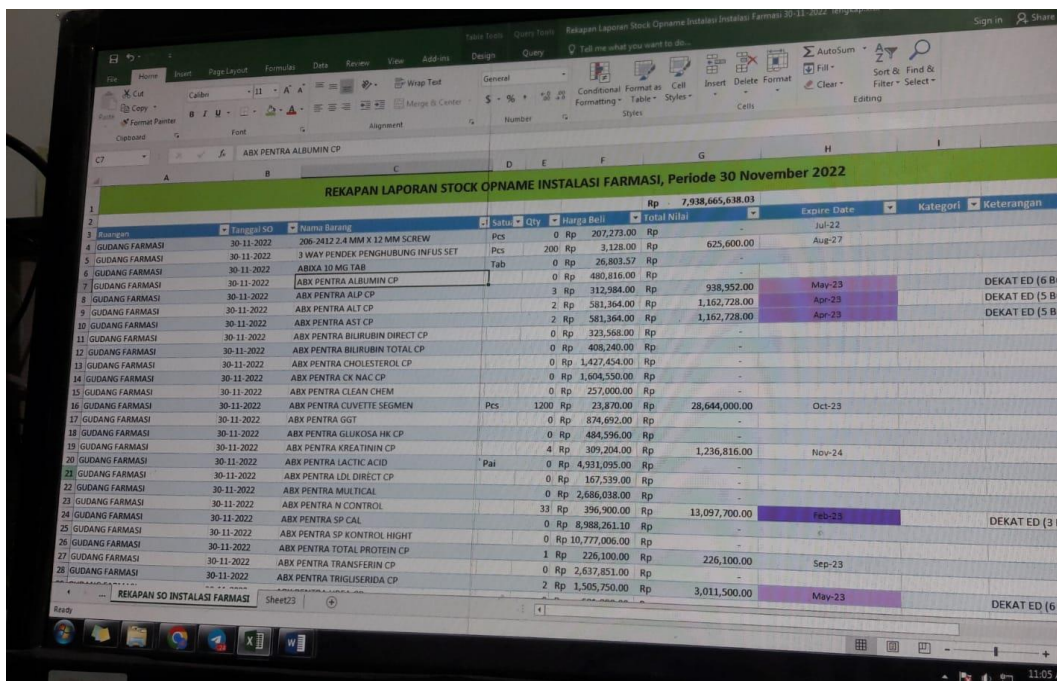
Table Tools Query Tools Rekapan Laporan Stock Opname Instalasi Instalasi Farmasi 30-11-2022

Sign in Share

File Home Insert Page Layout Formulas Data Review View Add-ins Design Query Tell me what you want to do...

Cut Copy Format Painter Clipboard Calibri 11 Font Wrap Text Merge & Center Alignment General Number Conditional Formatting Format as Table Cell Styles Styles Insert Delete Format Cells AutoSum Fill Clear Sort & Filter Find & Select Editing

C7 ABX PENTRA ALBUMIN CP

REKAPAN LAPORAN STOCK OPNAME INSTALASI FARMASI, Periode 30 November 2022

Rp 7,938,665,638.03

| | Ruangan | Tanggal SO | Nama Barang | Satuan | Qty | Harga Beli | Total Nilai | Expire Date | Kategori | Keterangan |
|---|---|---|---|---|---|---|---|---|---|---|
| 4 | GUDANG FARMASI | 30-11-2022 | 206-2412 2.4 MM X 12 MM SCREW | Pcs | 0 | Rp 207,273.00 | Rp - | Jul-22 | | |
| 5 | GUDANG FARMASI | 30-11-2022 | 3 WAY PENDEK PENGHUBUNG INFUS SET | Pcs | 200 | Rp 3,128.00 | Rp 625,600.00 | Aug-27 | | |
| 6 | GUDANG FARMASI | 30-11-2022 | ABIXA 10 MG TAB | Tab | 0 | Rp 26,803.57 | Rp - | | | |
| 7 | GUDANG FARMASI | 30-11-2022 | ABX PENTRA ALBUMIN CP | | 0 | Rp 480,816.00 | Rp - | | | |
| 8 | GUDANG FARMASI | 30-11-2022 | ABX PENTRA ALP CP | | 3 | Rp 312,984.00 | Rp 938,952.00 | May-23 | | DEKAT ED (6 B |
| 9 | GUDANG FARMASI | 30-11-2022 | ABX PENTRA ALT CP | | 2 | Rp 581,364.00 | Rp 1,162,728.00 | Apr-23 | | DEKAT ED (5 B |
| 10 | GUDANG FARMASI | 30-11-2022 | ABX PENTRA AST CP | | 2 | Rp 581,364.00 | Rp 1,162,728.00 | Apr-23 | | DEKAT ED (5 B |
| 11 | GUDANG FARMASI | 30-11-2022 | ABX PENTRA BILIRUBIN DIRECT CP | | 0 | Rp 323,568.00 | Rp - | | | |
| 12 | GUDANG FARMASI | 30-11-2022 | ABX PENTRA BILIRUBIN TOTAL CP | | 0 | Rp 408,240.00 | Rp - | | | |
| 13 | GUDANG FARMASI | 30-11-2022 | ABX PENTRA CHOLESTEROL CP | | 0 | Rp 1,427,454.00 | Rp - | | | |
| 14 | GUDANG FARMASI | 30-11-2022 | ABX PENTRA CK NAC CP | | 0 | Rp 1,604,550.00 | Rp - | | | |
| 15 | GUDANG FARMASI | 30-11-2022 | ABX PENTRA CLEAN CHEM | | 0 | Rp 257,000.00 | Rp - | | | |
| 16 | GUDANG FARMASI | 30-11-2022 | ABX PENTRA CUVETTE SEGMEN | Pcs | 1200 | Rp 23,870.00 | Rp 28,644,000.00 | Oct-23 | | |
| 17 | GUDANG FARMASI | 30-11-2022 | ABX PENTRA GGT | | 0 | Rp 874,692.00 | Rp - | | | |
| 18 | GUDANG FARMASI | 30-11-2022 | ABX PENTRA GLUKOSA HK CP | | 0 | Rp 484,596.00 | Rp - | | | |
| 19 | GUDANG FARMASI | 30-11-2022 | ABX PENTRA KREATININ CP | | 4 | Rp 309,204.00 | Rp 1,236,816.00 | Nov-24 | | |
| 20 | GUDANG FARMASI | 30-11-2022 | ABX PENTRA LACTIC ACID | Pai | 0 | Rp 4,931,095.00 | Rp - | | | |
| 21 | GUDANG FARMASI | 30-11-2022 | ABX PENTRA LDL DIRECT CP | | 0 | Rp 167,539.00 | Rp - | | | |
| 22 | GUDANG FARMASI | 30-11-2022 | ABX PENTRA MULTICAL | | 0 | Rp 2,686,038.00 | Rp - | | | |
| 23 | GUDANG FARMASI | 30-11-2022 | ABX PENTRA N CONTROL | | 33 | Rp 396,900.00 | Rp 13,097,700.00 | Feb-23 | | DEKAT ED (3 |
| 24 | GUDANG FARMASI | 30-11-2022 | ABX PENTRA SP CAL | | 0 | Rp 8,988,261.10 | Rp - | | | |
| 25 | GUDANG FARMASI | 30-11-2022 | ABX PENTRA SP KONTROL HIGHT | | 0 | Rp 10,777,006.00 | Rp - | | | |
| 26 | GUDANG FARMASI | 30-11-2022 | ABX PENTRA TOTAL PROTEIN CP | | 1 | Rp 226,100.00 | Rp 226,100.00 | Sep-23 | | |
| 27 | GUDANG FARMASI | 30-11-2022 | ABX PENTRA TRANSFERIN CP | | 0 | Rp 2,637,851.00 | Rp - | | | |
| 28 | GUDANG FARMASI | 30-11-2022 | ABX PENTRA TRIGLISERIDA CP | | 2 | Rp 1,505,750.00 | Rp 3,011,500.00 | May-23 | | DEKAT ED (6 |

REKAPAN SO INSTALASI FARMASI Sheet23

Ready

11:05